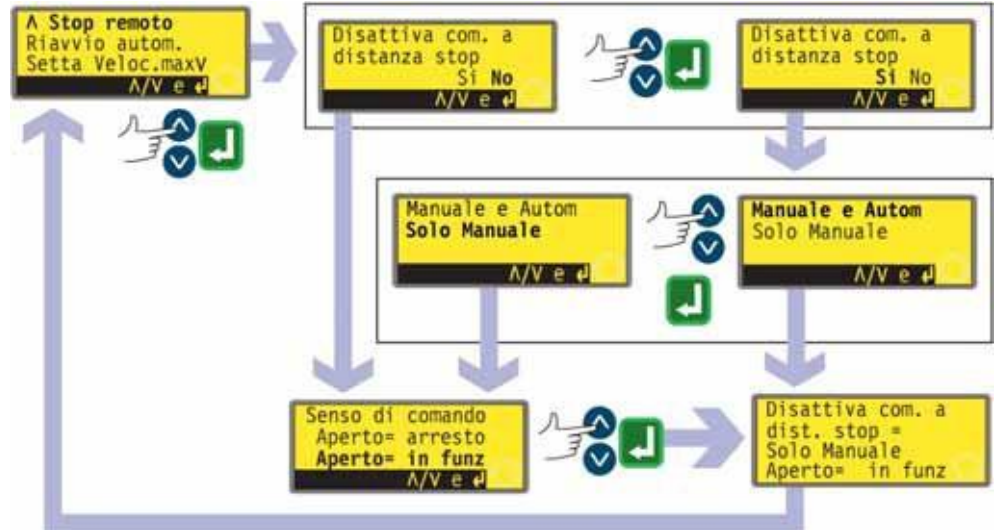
Λ Stop remoto
Riavvio autom.
Setta Veloc.maxV
Λ/V e ↵

Disattiva com. a
distanza stop
Si No
Λ/V e ↵

Disattiva com. a
distanza stop
Si No
Λ/V e ↵

Manuale e Autom
Solo Manuale
Λ/V e ↵

Manuale e Autom
Solo Manuale
Λ/V e ↵

Senso di comando
Aperto= arresto
Aperto= in funz
Λ/V e ↵

Disattiva com. a
dist. stop =
Solo Manuale
Aperto= in funz